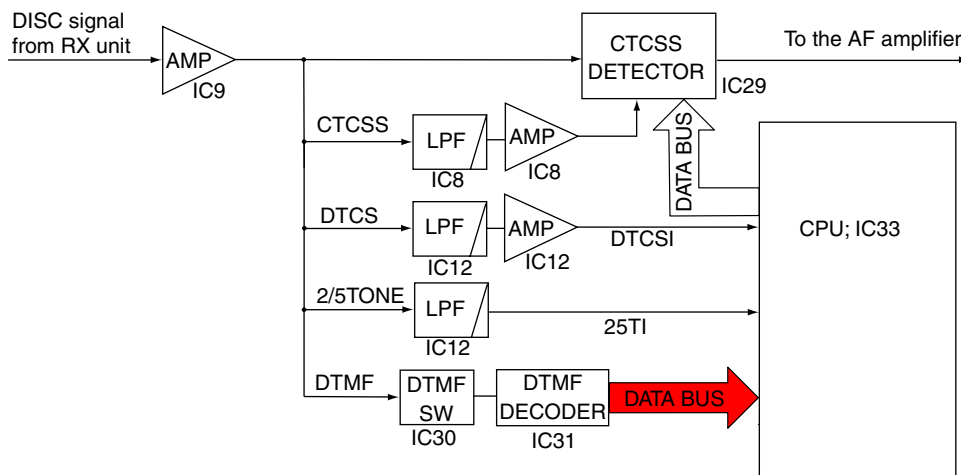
DISC signal from RX unit

AMP
IC9

CTCSS DETECTOR
IC29

To the AF amplifier

DATA BUS

CTCSS
LPF
IC8
AMP
IC8

DTCS
LPF
IC12
AMP
IC12
DTCSI

CPU; IC33

2/5TONE
LPF
IC12
25TI

DTMF
DTMF SW
IC30
DTMF DECODER
IC31
DATA BUS